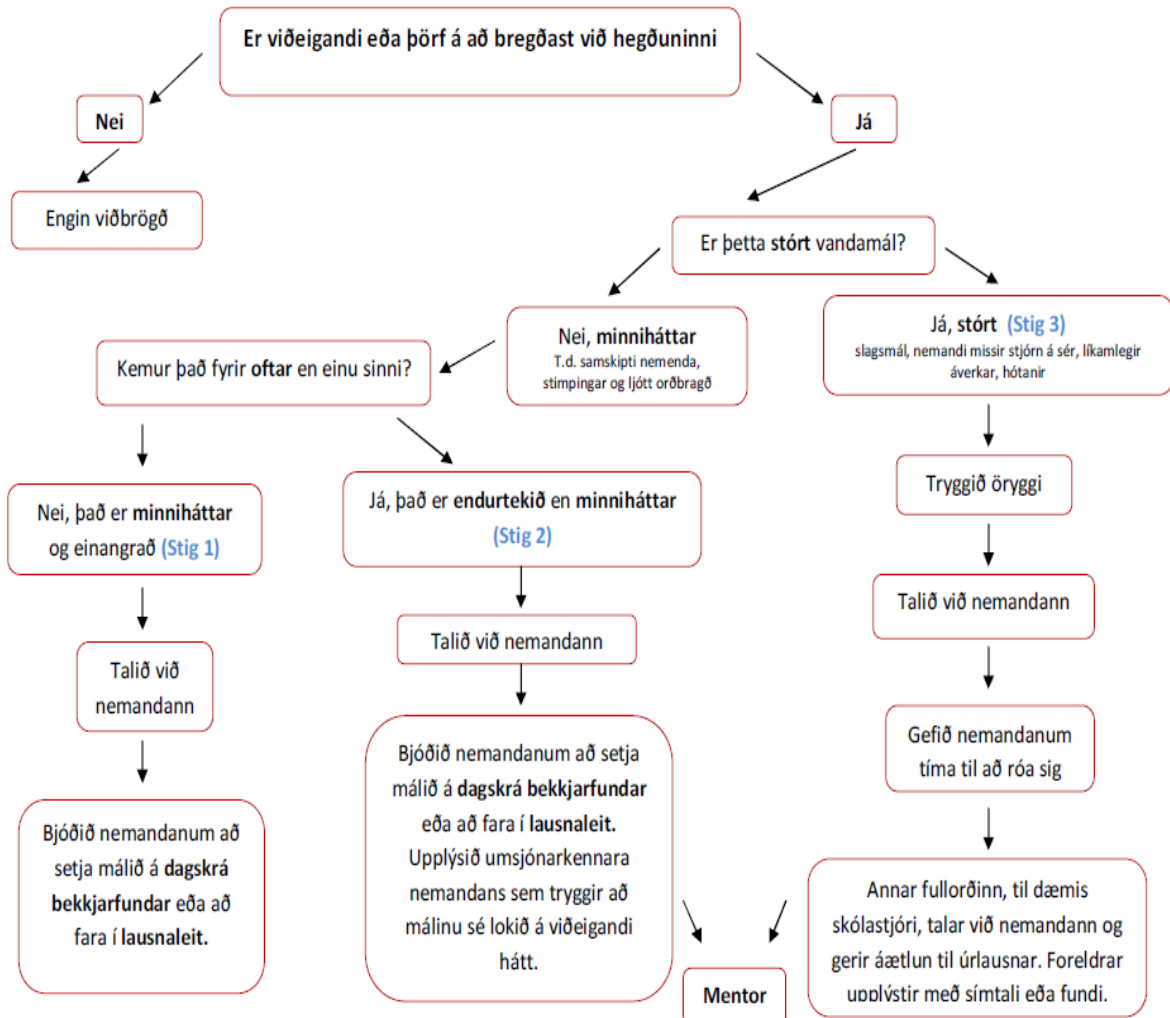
Er viðeigandi eða þörf á að bregðast við hegðuninni

Nei

Engin viðbrögð

Já

Er þetta stórt vandamál?

Nei, minniháttar
T.d. samskipti nemenda, stimpingar og ljótt orðbragð

Já, stórt (Stig 3)
slagsmál, nemandi missir stjórn á sér, líkamlegir áverkar, hótanir

Kemur það fyrir oftar en einu sinni?

Nei, það er minniháttar og einangrað (Stig 1)

Talið við nemandann

Bjóðið nemandanum að setja málið á dagskrá bekkjarfundar eða að fara í lausnaleit.

Já, það er endurtekið en minniháttar (Stig 2)

Talið við nemandann

Bjóðið nemandanum að setja málið á dagskrá bekkjarfundar eða að fara í lausnaleit. Upplýsið umsjónarkennara nemandans sem tryggir að málinu sé lokið á viðeigandi hátt.

Tryggið öryggi

Talið við nemandann

Gefið nemandanum tíma til að róa sig

Annar fullorðinn, til dæmis skólastjóri, talar við nemandann og gerir áætlun til úrlausnar. Foreldrar upplýstir með símtali eða fundi.

Mentor